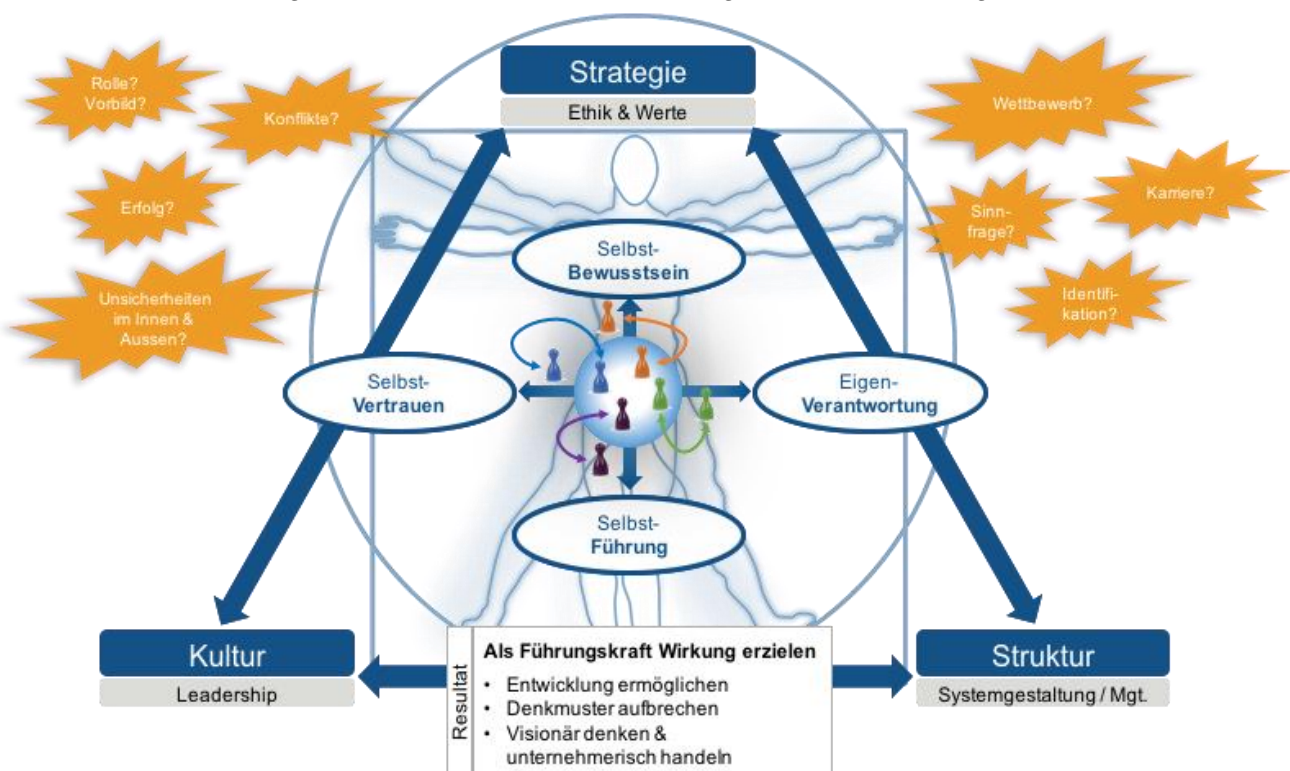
Rolle? Vorbild?

Konflikte?

Erfolg?

Unsicherheiten im Innen & Aussen?

Strategie

Ethik & Werte

Wettbewerb?

Sinnfrage?

Karriere?

Identifikation?

Selbst-Bewusstsein

Selbst-Vertrauen

Eigen-Verantwortung

Selbst-Führung

Kultur

Leadership

Resultat

Als Führungskraft Wirkung erzielen

• Entwicklung ermöglichen
• Denkmuster aufbrechen
• Visionär denken & unternehmerisch handeln

Struktur

Systemgestaltung / Mgt.